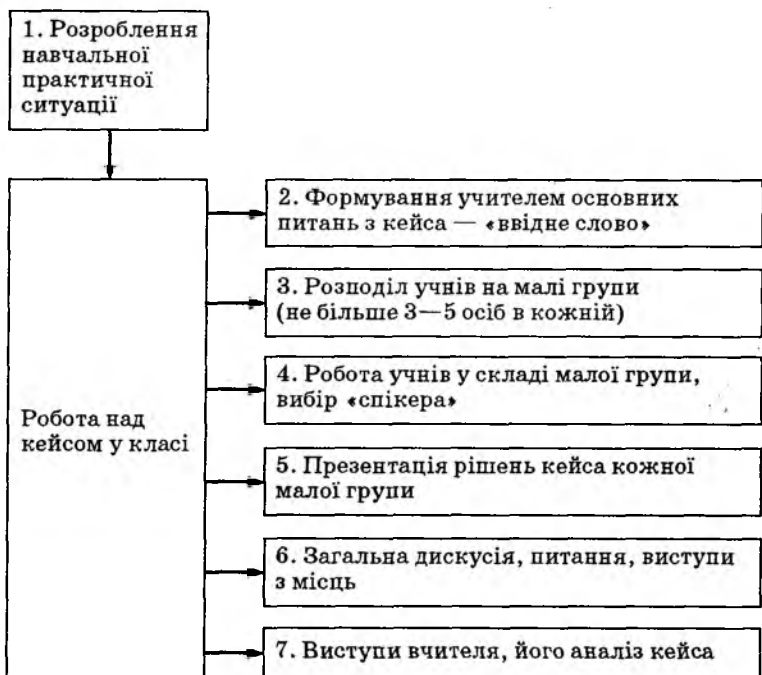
1. Розроблення навчальної практичної ситуації

Робота над кейсом у класі

2. Формування учителем основних питань з кейса — «ввідне слово»

3. Розподіл учнів на малі групи (не більше 3—5 осіб в кожній)

4. Робота учнів у складі малої групи, вибір «спікера»

5. Презентація рішень кейса кожної малої групи

6. Загальна дискусія, питання, виступи з місць

7. Виступи вчителя, його аналіз кейса